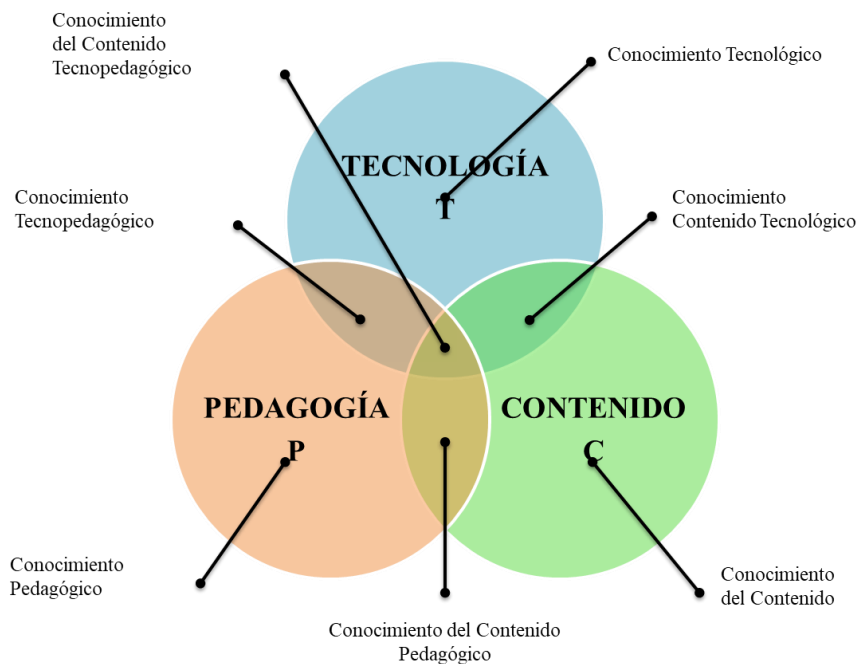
Conocimiento del Contenido Tecnopedagógico

Conocimiento Tecnológico

TECNOLOGÍA
T

Conocimiento Tecnopedagógico

Conocimiento Contenido Tecnológico

PEDAGOGÍA
P

CONTENIDO
C

Conocimiento Pedagógico

Conocimiento del Contenido Pedagógico

Conocimiento del Contenido